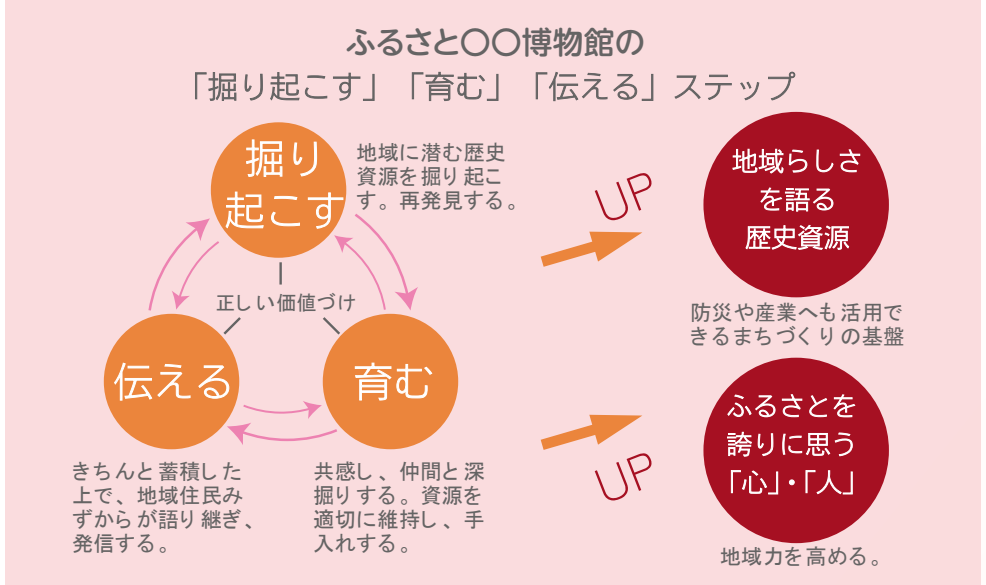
ふるさと〇〇博物館の
「掘り起こす」「育む」「伝える」ステップ

掘り起こす

地域に潜む歴史資源を掘り起こす。再発見する。

正しい価値づけ

伝える

育む

きちんと蓄積した上で、地域住民みずからが語り継ぎ、発信する。

共感し、仲間と深掘りする。資源を適切に維持し、手入れする。

UP

地域らしさを語る歴史資源

防災や産業へも活用できるまちづくりの基盤

UP

ふるさとを誇りに思う「心」・「人」

地域力を高める。